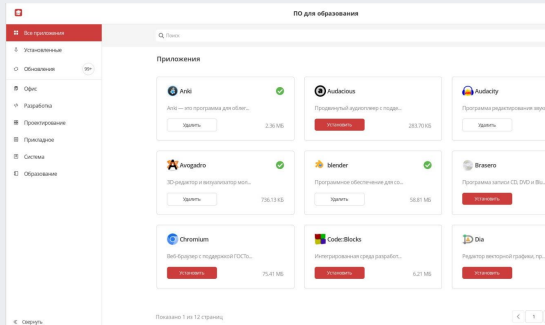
ПО для образования

Все приложения
Установленные
Обновления 99+
Офис
Разработка
Проектирование
Прикладное
Система
Образование

Поиск

Приложения

Anki
Anki — это программа для облег...
Удалить
2.36 МБ

Audacious
Продвинутый аудиоплеер с подде...
Установить
283.70 КБ

Audacity
Программа редактирования звук...
Удалить

Avogadro
3D-редактор и визуализатор мол...
Удалить
736.13 КБ

blender
Программное обеспечение для со...
Удалить
58.81 МБ

Brasero
Программа записи CD, DVD и Blu...
Установить

Chromium
Веб-браузер с поддержкой ГОСТа...
Установить
75.41 МБ

Code::Blocks
Интегрированная среда разработ...
Установить
9.21 МБ

Dia
Редактор векторной графики, вк...
Установить

Показано 1 из 12 страниц

1

Свернуть